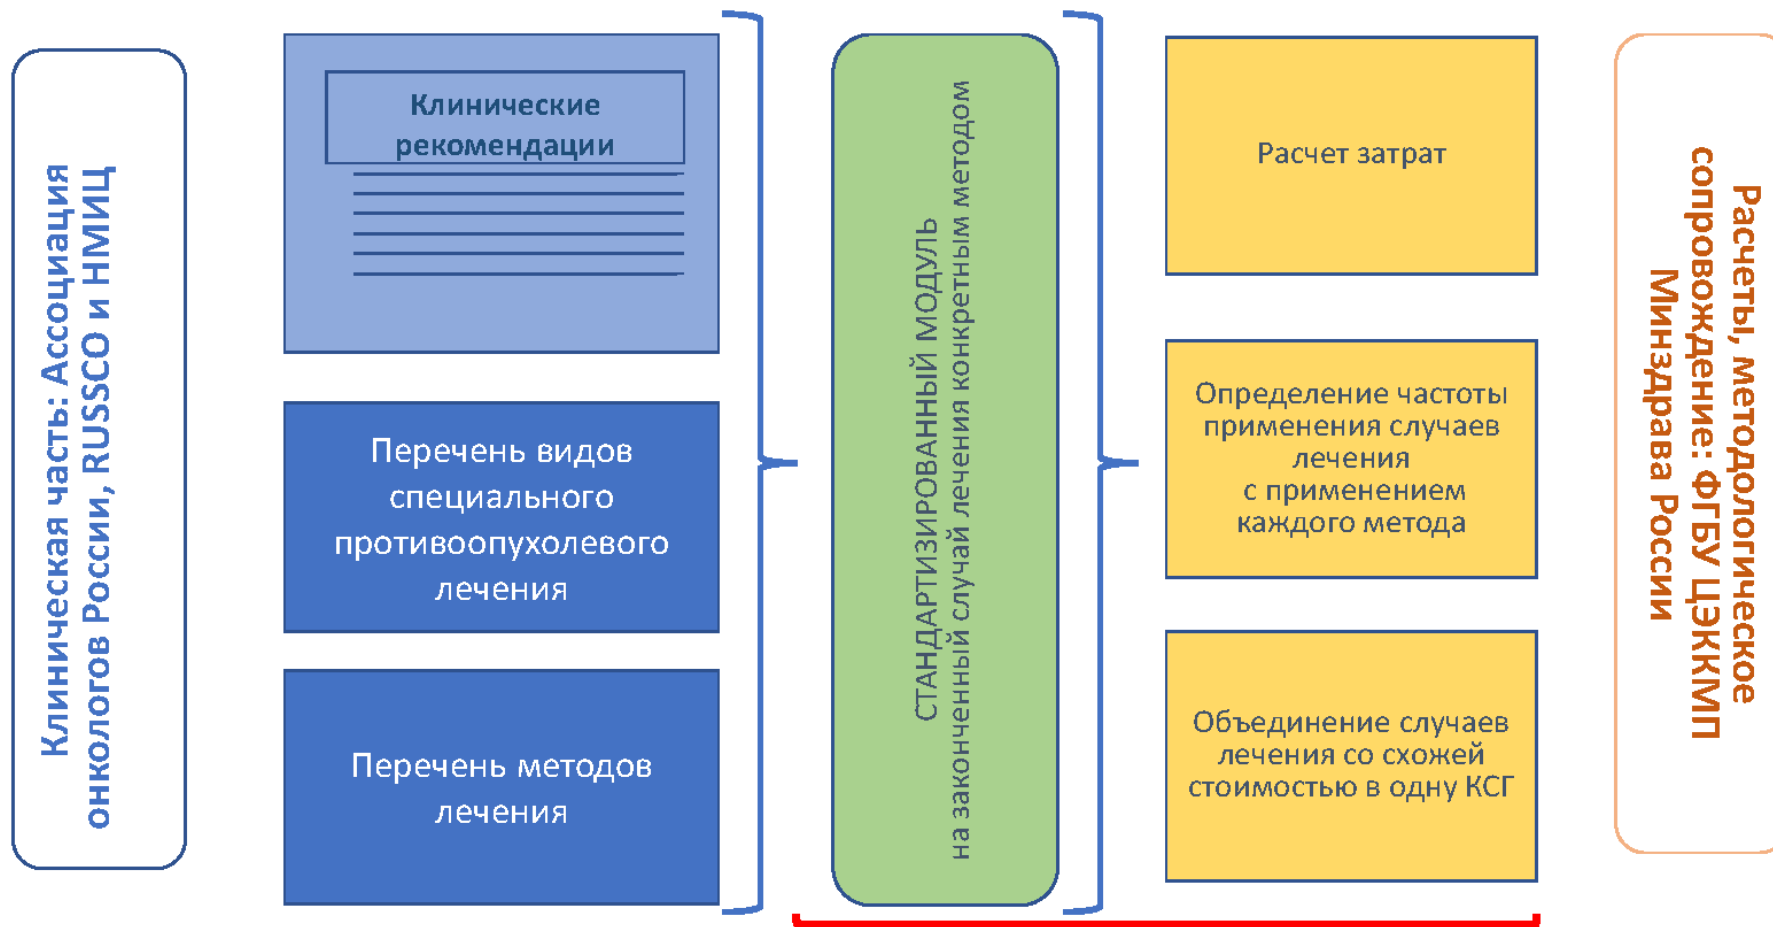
Клиническая часть: Ассоциация онкологов России, RUSSCO и НМИЦ

Клинические рекомендации

Перечень видов специального противоопухолевого лечения

Перечень методов лечения

СТАНДАРТИЗИРОВАННЫЙ МОДУЛЬ на законченный случай лечения конкретным методом

Расчет затрат

Определение частоты применения случаев лечения с применением каждого метода

Объединение случаев лечения со схожей стоимостью в одну КСГ

Расчеты, методологическое сопровождение: ФГБУ ЦЭККМП Минздрава России